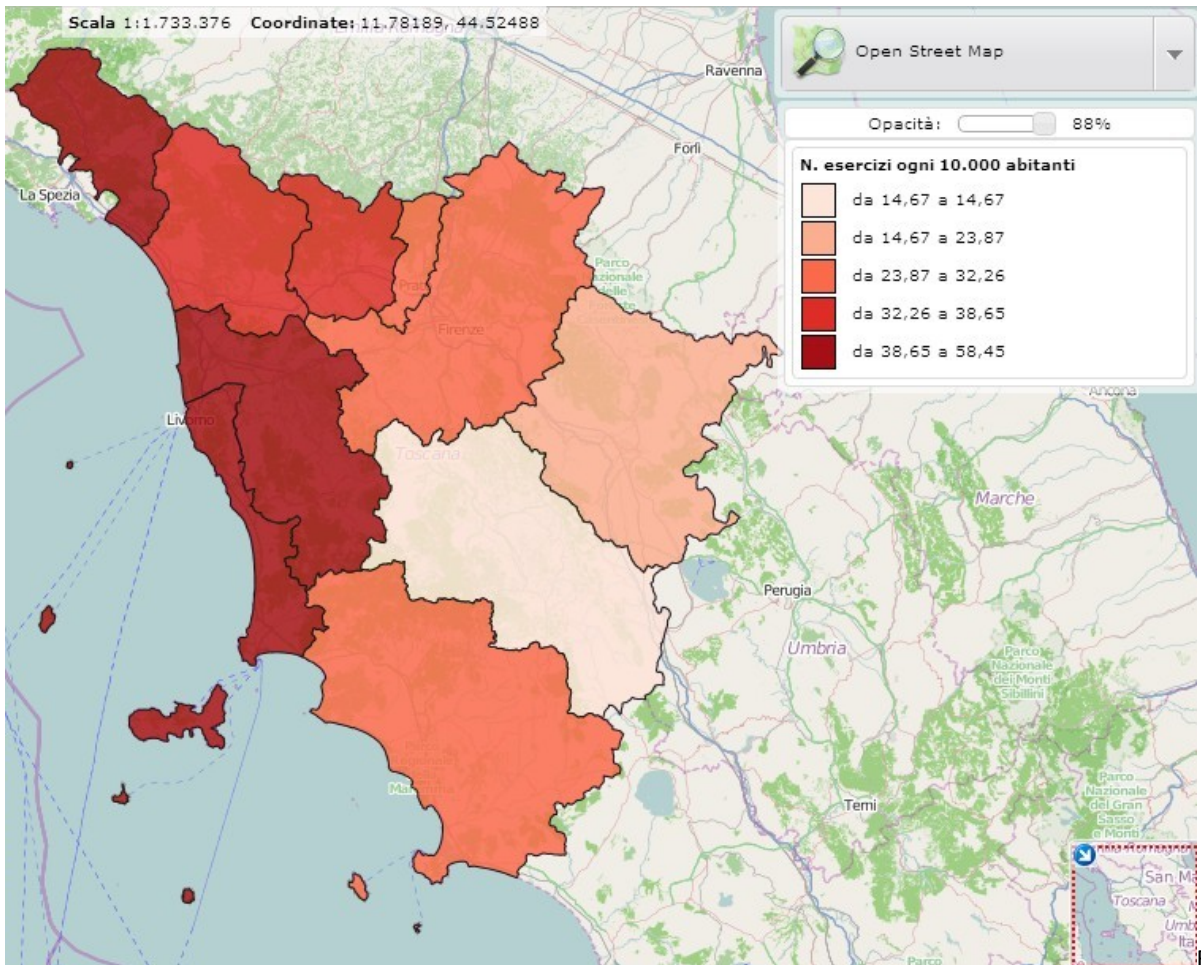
Scala 1:1.733.376 Coordinate: 11.78189, 44.52488

Open Street Map

Opacità: 88%

N. esercizi ogni 10.000 abitanti

da 14,67 a 14,67
da 14,67 a 23,87
da 23,87 a 32,26
da 32,26 a 38,65
da 38,65 a 58,45

Emilia-Romagna
Ravenna
Forlì
La Spezia
Prato
Firenze
Parco Nazionale delle Foreste Casentinesi
Livorno
Toscana
Ancona
Marche
Perugia
Umbria
Parco Nazionale dei Monti Sibillini
Parco Regionale della Maremma
Terni
Parco Nazionale del Gran Sasso e Monti
San Ma
Toscana
Umb
Ita
Parco